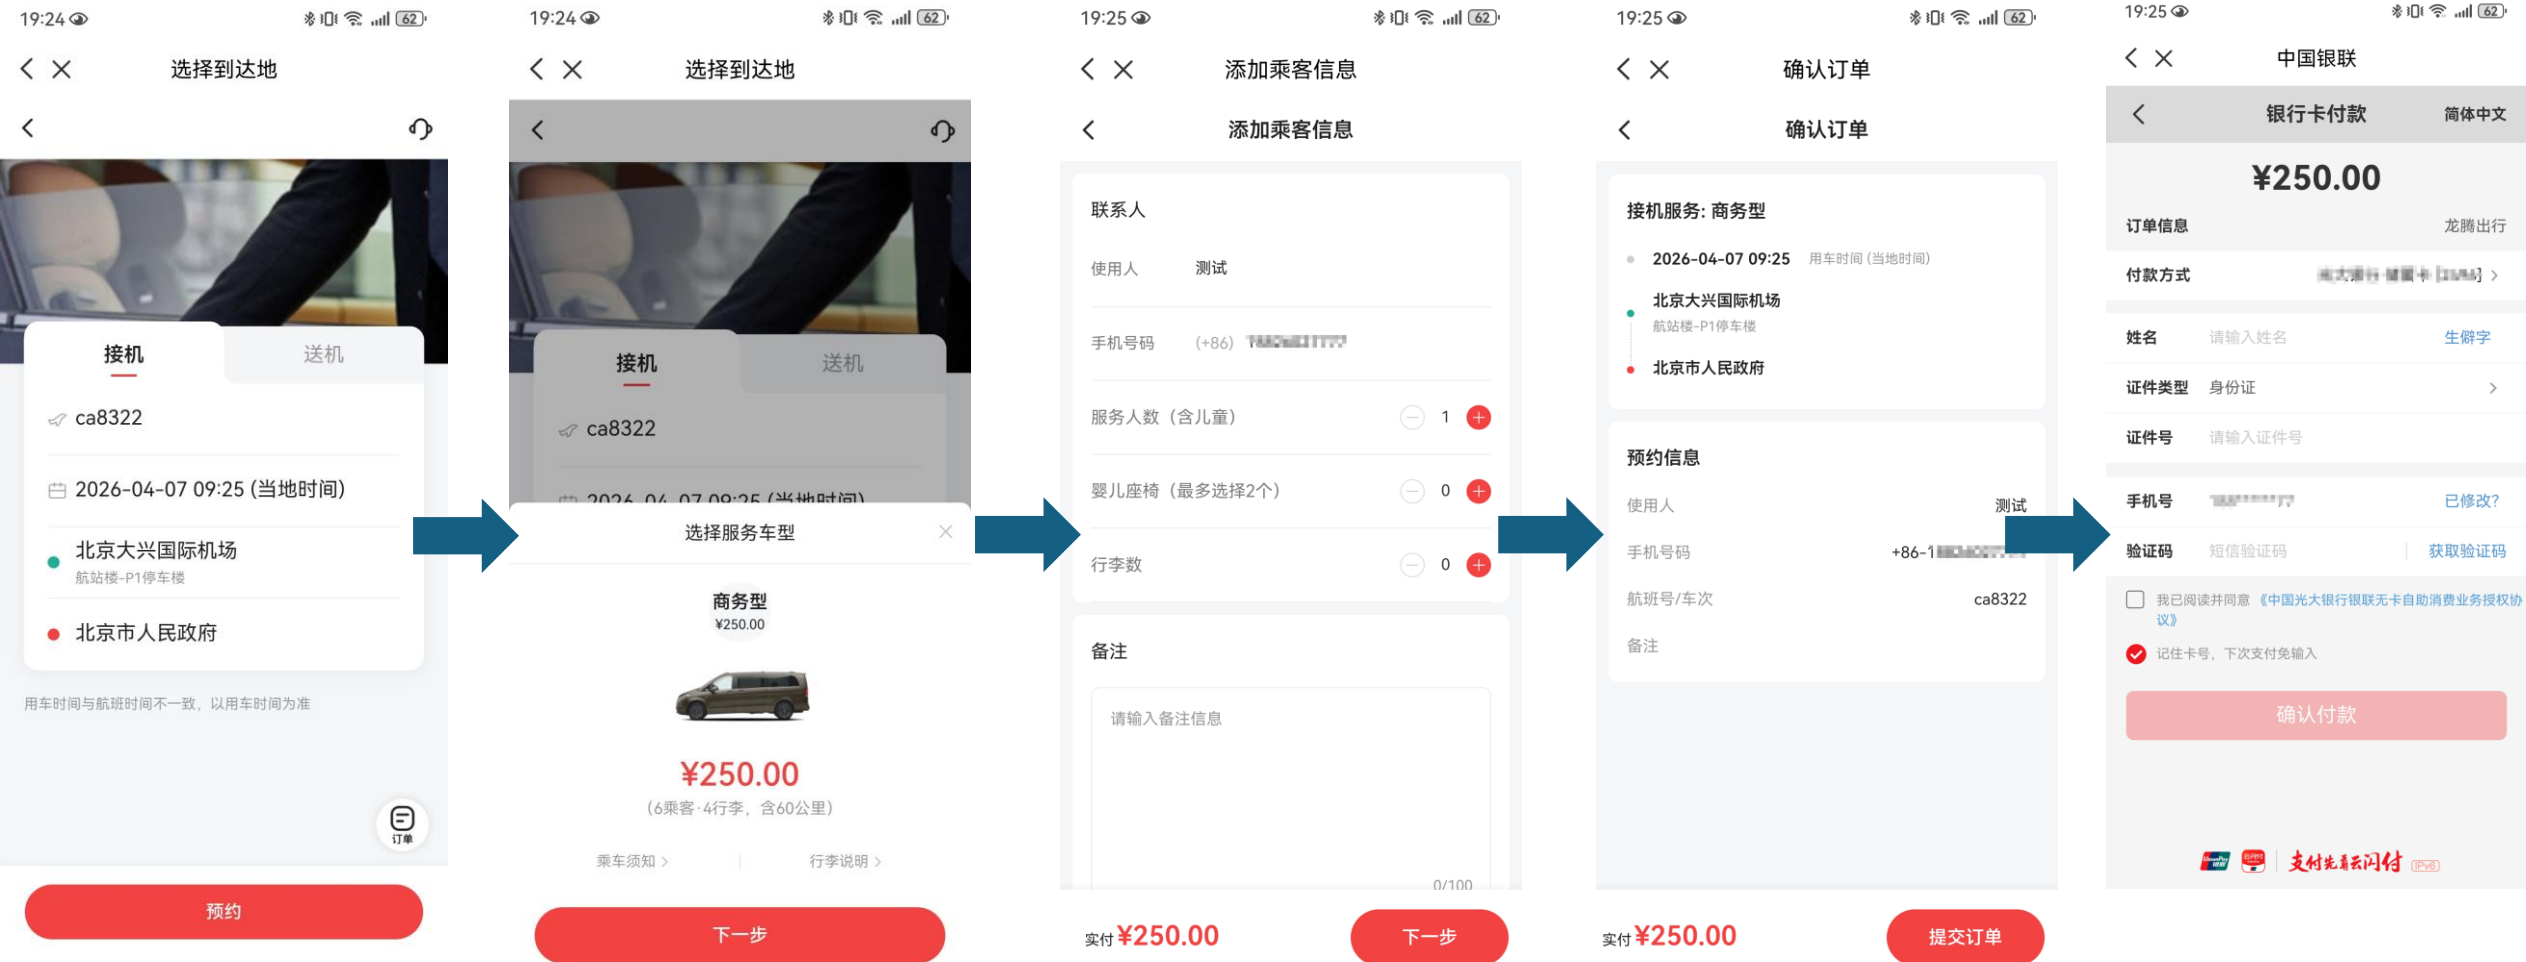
19:24 62

选择到达地

接机 送机

ca8322

2026-04-07 09:25 (当地时间)

北京大兴国际机场
航站楼-P1停车楼

北京市人民政府

用车时间与航班时间不一致，以用车时间为准

订单

预约

19:24 62

选择到达地

接机 送机

ca8322

2026-04-07 09:25 (当地时间)

选择服务车型

商务型
¥250.00

¥250.00
(6乘客·4行李，含60公里)

乘车须知 >

行李说明 >

下一步

19:25 62

添加乘客信息

添加乘客信息

联系人

使用人 测试

手机号码 (+86) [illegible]

服务人数（含儿童） 1

婴儿座椅（最多选择2个） 0

行李数 0

备注

请输入备注信息

0/100

实付 ¥250.00

下一步

19:25 62

确认订单

确认订单

接机服务: 商务型

2026-04-07 09:25 用车时间 (当地时间)

北京大兴国际机场
航站楼-P1停车楼

北京市人民政府

预约信息

使用人 测试

手机号码 +86-1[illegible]

航班号/车次 ca8322

备注

实付 ¥250.00

提交订单

19:25 62

中国银联

银行卡付款 简体中文

¥250.00

订单信息 龙腾出行

付款方式 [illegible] >

姓名 请输入姓名 生僻字

证件类型 身份证 >

证件号 请输入证件号

手机号 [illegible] 已修改?

验证码 短信验证码 获取验证码

我已阅读并同意《中国光大银行银联无卡自助消费业务授权协议》

记住卡号，下次支付免输入

确认付款

支付先看云闪付